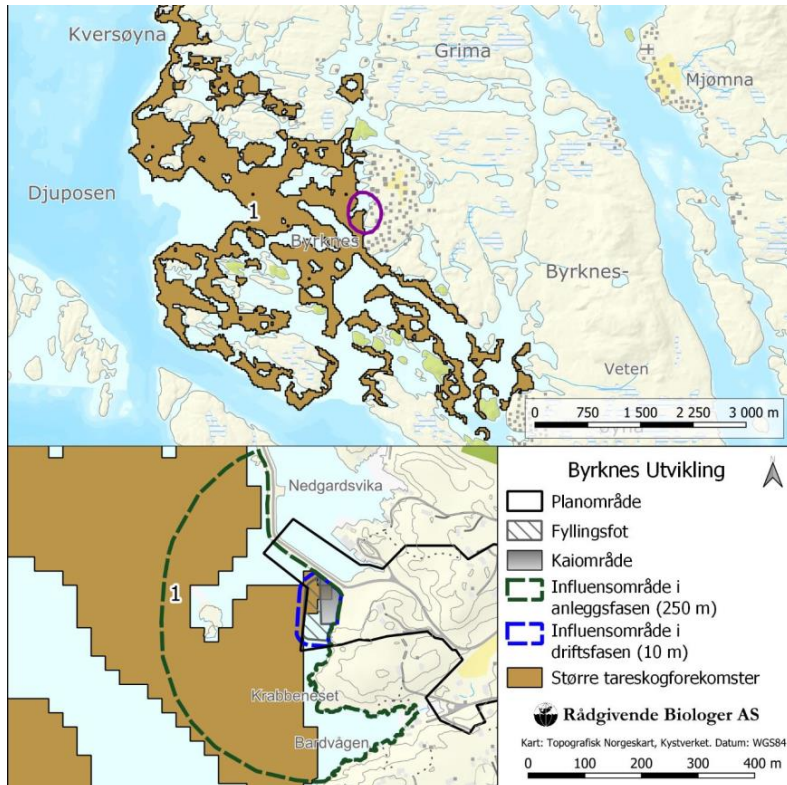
Kversøyna

Grima

Mjømna

Djuposen

1

Byrknes

Byrknes-

Veten

0 750 1 500 2 250 3 000 m

Nedgardsvika

1

Krabbeneset

Bardvågen

Byrknes Utvikling

Planområde

Fyllingsfot

Kaiområde

Influensområde i anleggsfasen (250 m)

Influensområde i driftsfasen (10 m)

Større tareskogforekomster

Rådgivende Biologer AS

Kart: Topografisk Norgeskart, Kystverket. Datum: WGS84

0 100 200 300 400 m